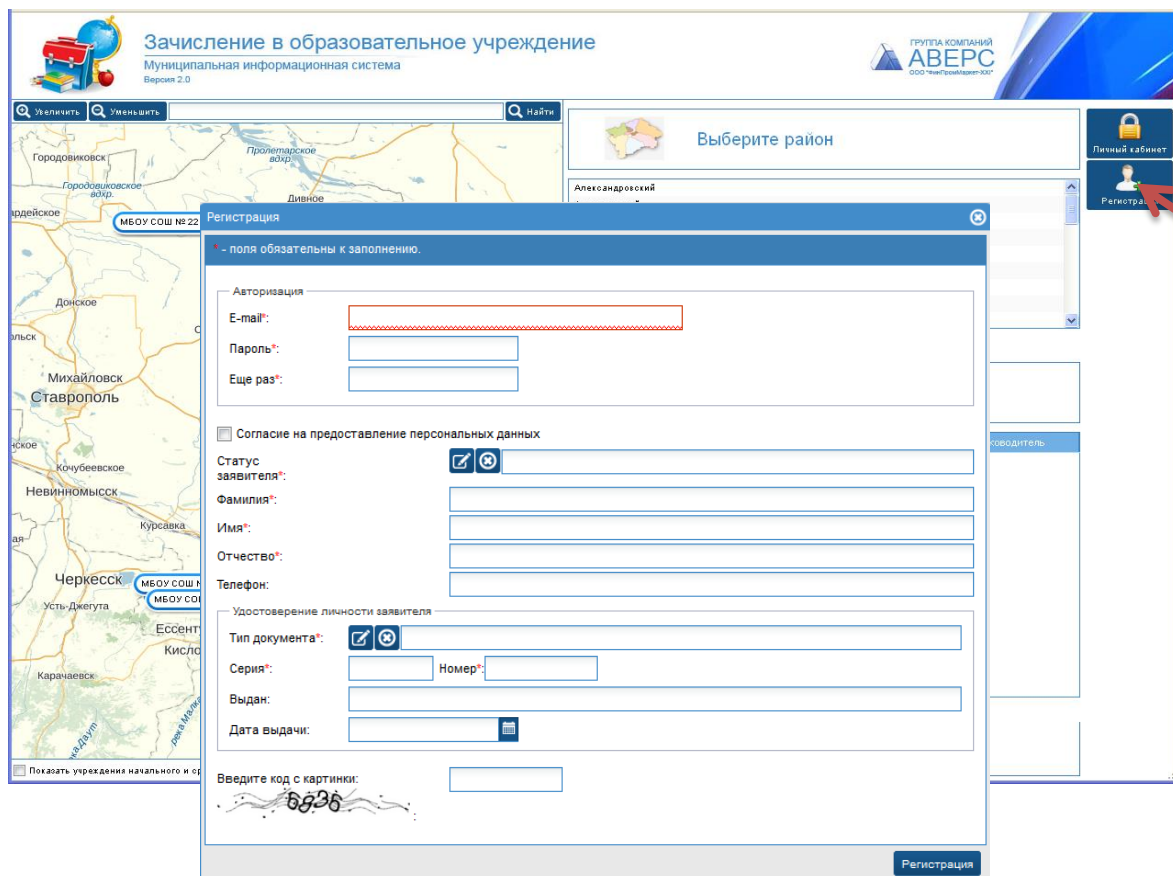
Зачисление в образовательное учреждение
Муниципальная информационная система
Версия 2.0

ГРУППА КОМПАНИЙ
АВЕРС
ООО "ФинПромМаркет-XXI"

Увеличить Уменьшить Найти

Городовиковск
Пролетарское вдхр.
Городовиковское вдхр.
Дивное
ардейское
МБОУ СОШ № 22
Донское
льск
Михайловск
Ставрополь
ское
Кочубеевское
Невинномысск
Курсавка
ая
Черкесск
МБОУ СОШ
МБОУ СО
Усть-Джегута
Ессент
Кисло
Карачаевск
Показать учреждения начального и ср

Выберите район
Александровский

Личный кабинет
Регистра

ководитель

Регистрация

* - поля обязательны к заполнению.

Авторизация
E-mail*:
Пароль*:
Еще раз*:

Согласие на предоставление персональных данных

Статус заявителя*:
Фамилия*:
Имя*:
Отчество*:
Телефон:

Удостоверение личности заявителя
Тип документа*:
Серия*:
Номер*:
Выдан:
Дата выдачи:

Введите код с картинки:
6836

Регистрация